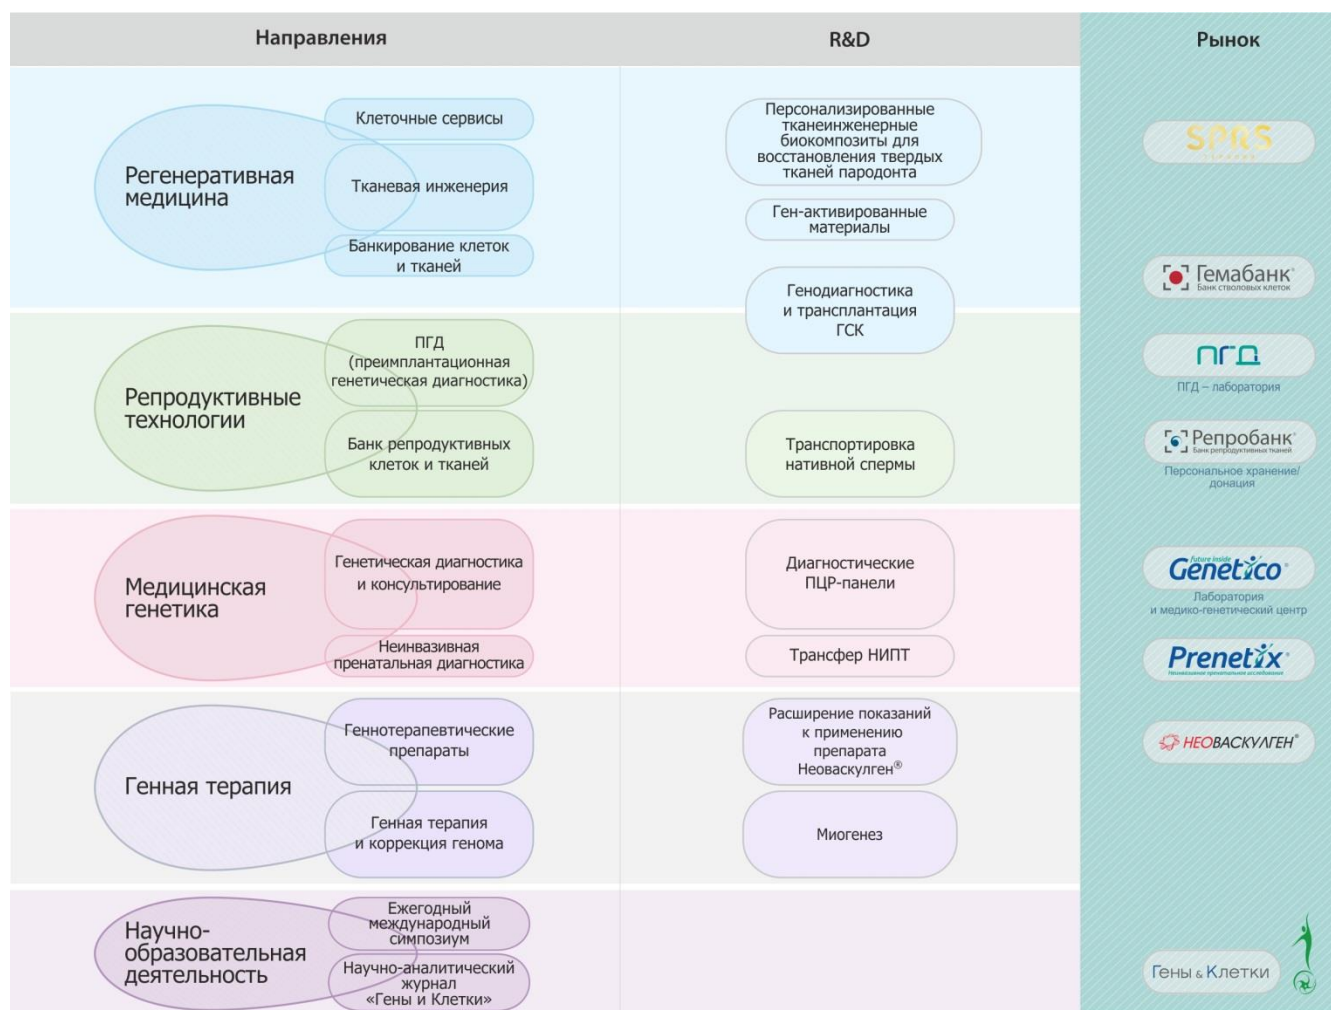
Направления

R&D

Рынок

Регенеративная медицина

Клеточные сервисы

Тканевая инженерия

Банкирование клеток и тканей

Персонализированные тканеинженерные биокомпозиты для восстановления твердых тканей пародонта

Ген-активированные материалы

Генодиагностика и трансплантация ГСК

SPRS

Гемабанк
Банк стволовых клеток

Репродуктивные технологии

ПГД (преимплантационная генетическая диагностика)

Банк репродуктивных клеток и тканей

Транспортировка нативной спермы

ПГД
ПГД – лаборатория

Репробанк
Банк репродуктивных тканей
Персональное хранение/донация

Медицинская генетика

Генетическая диагностика и консультирование

Неинвазивная пренатальная диагностика

Диагностические ПЦР-панели

Трансфер НИПТ

Genetico
future inside
Лаборатория и медико-генетический центр

Prenetix

Генная терапия

Геннотерапевтические препараты

Генная терапия и коррекция генома

Расширение показаний к применению препарата Неоваскулген®

Миогенез

НЕОВАСКУЛГЕН®

Научно-образовательная деятельность

Ежегодный международный симпозиум

Научно-аналитический журнал «Гены и Клетки»

Гены & Клетки